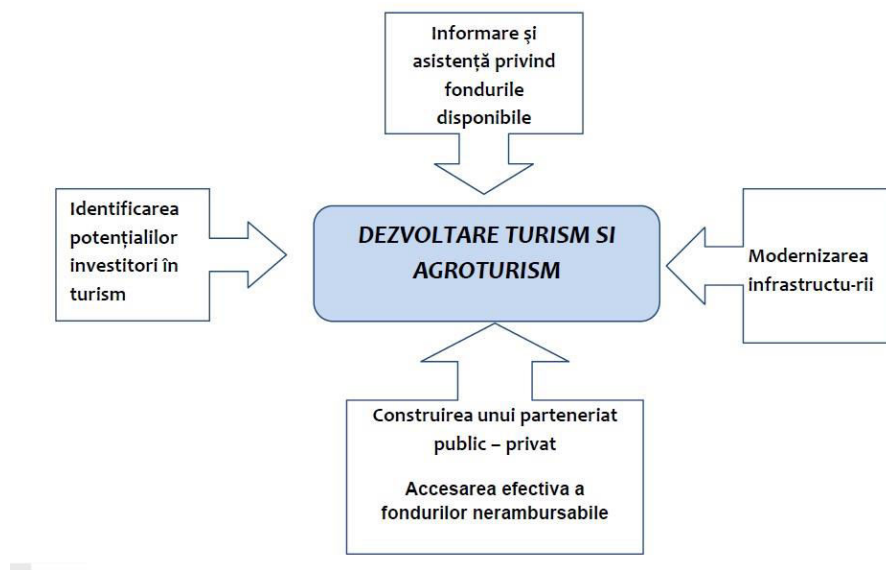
Informare și asistență privind fondurile disponibile

Identificarea potențialilor investitori în turism

DEZVOLTARE TURISM SI AGROTURISM

Modernizarea infrastructu-rii

Construirea unui parteneriat public – privat

Accesarea efectiva a fondurilor nerambursabile